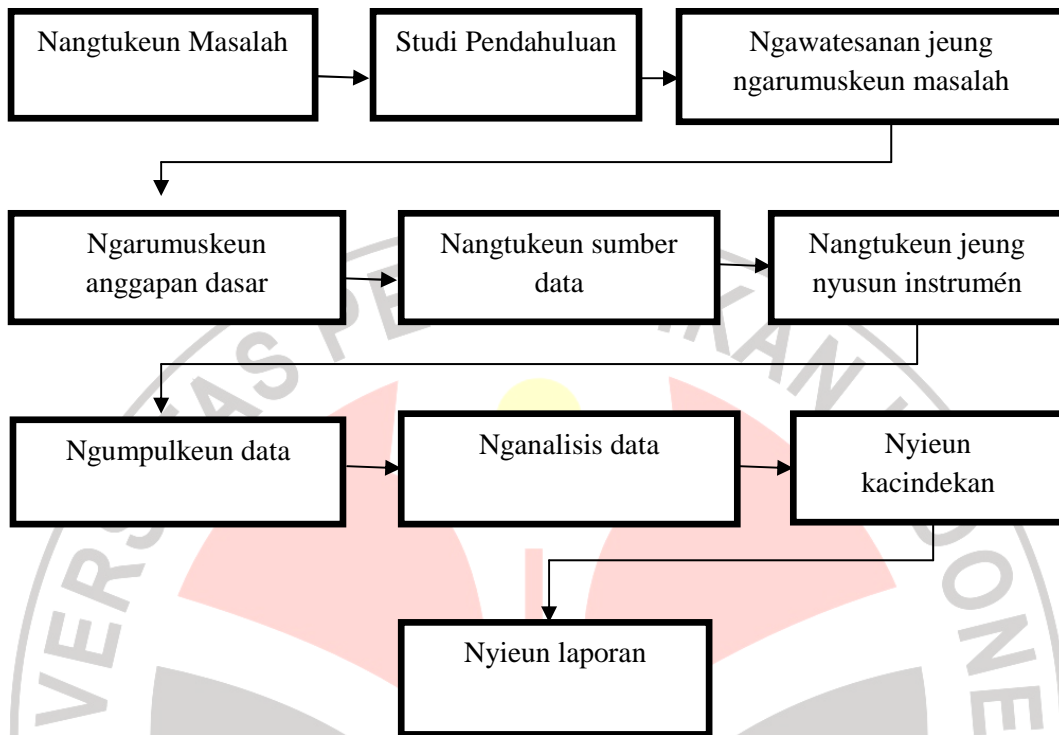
Nangtukeun Masalah

Studi Pendahuluan

Ngawatesanan jeung ngarumuskeun masalah

Ngarumuskeun anggapan dasar

Nangtukeun sumber data

Nangtukeun jeung nyusun instrumén

Ngumpulkeun data

Nganalisis data

Nyieun kacindekan

Nyieun laporan